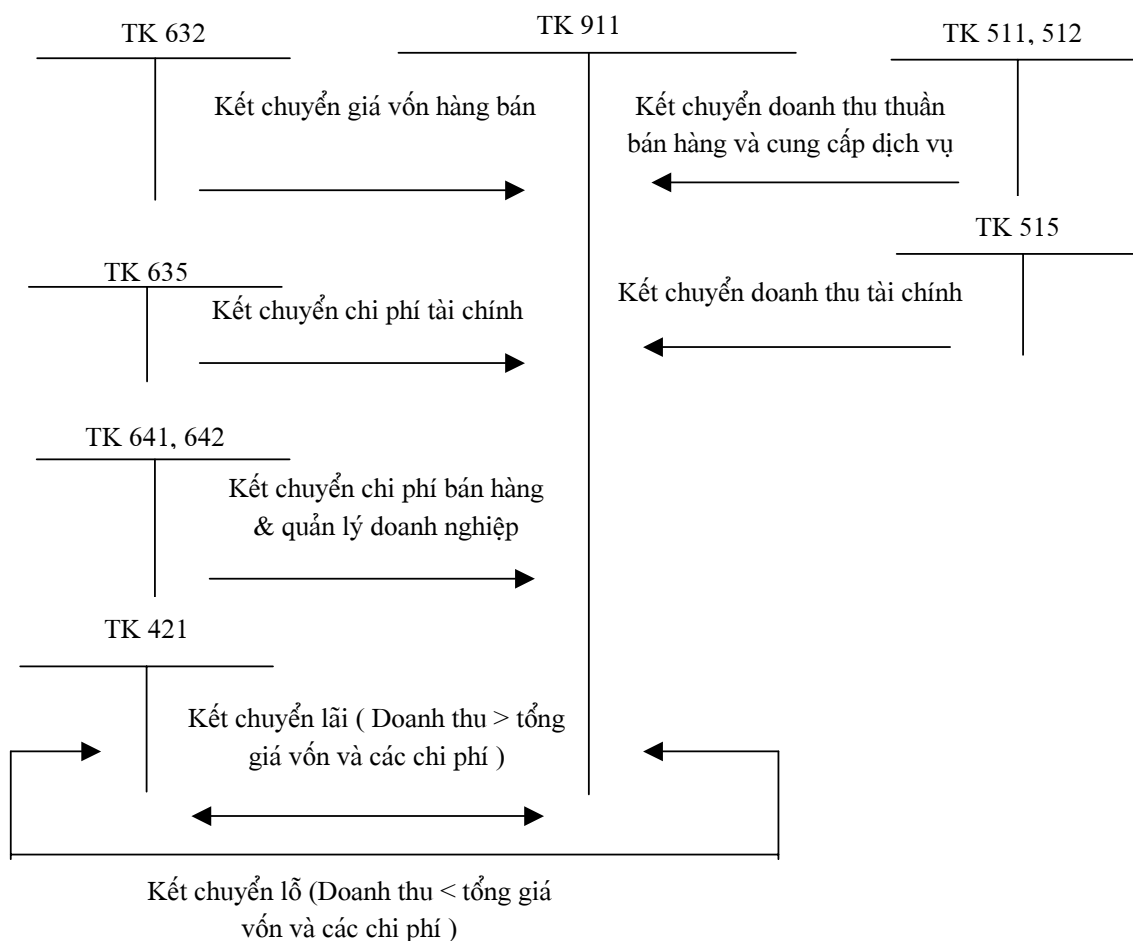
TK 632

TK 911

TK 511, 512

Kết chuyển giá vốn hàng bán

Kết chuyển doanh thu thuần bán hàng và cung cấp dịch vụ

TK 515

TK 635

Kết chuyển doanh thu tài chính

Kết chuyển chi phí tài chính

TK 641, 642

Kết chuyển chi phí bán hàng & quản lý doanh nghiệp

TK 421

Kết chuyển lãi ( Doanh thu > tổng giá vốn và các chi phí )

Kết chuyển lỗ (Doanh thu < tổng giá vốn và các chi phí )